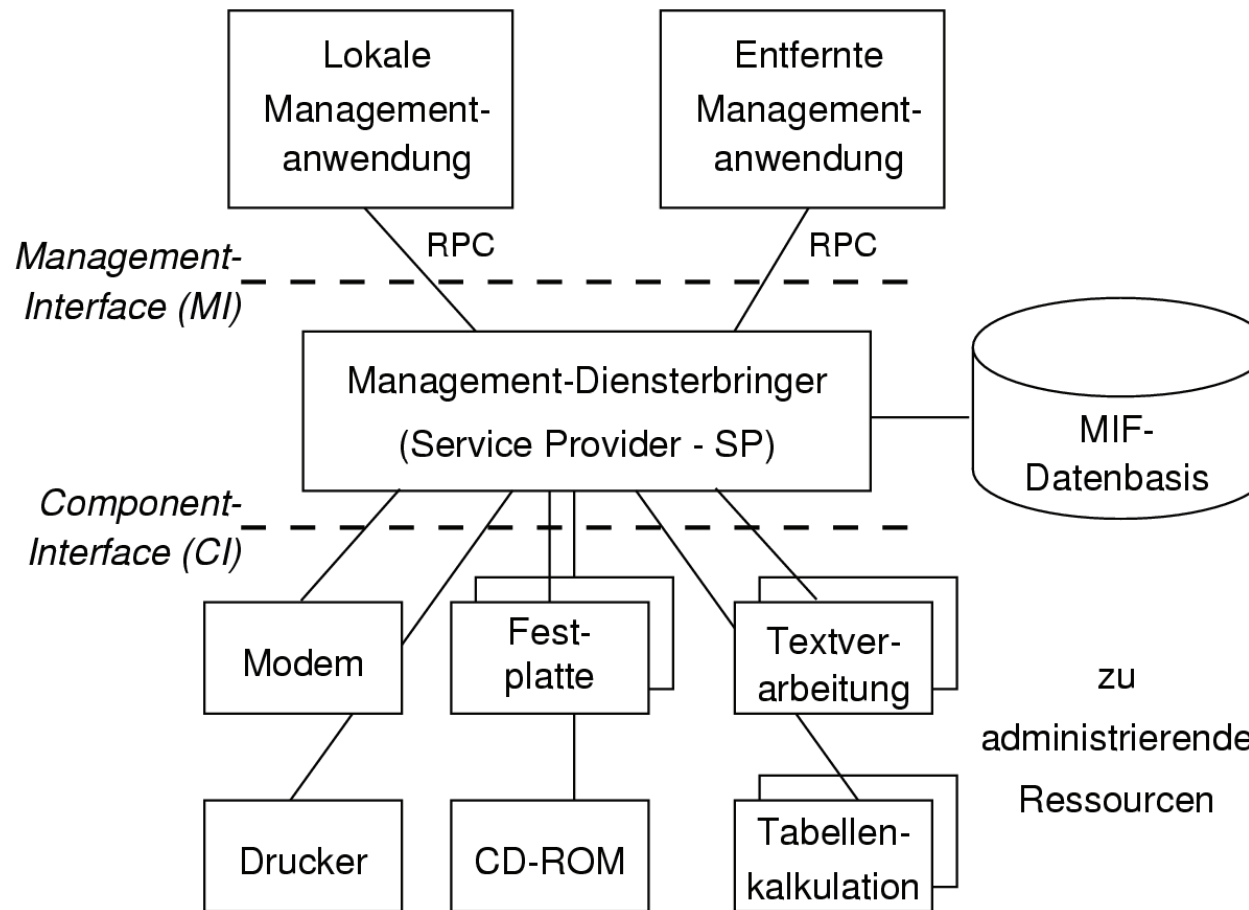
Lokale Management-anwendung

Entfernte Management-anwendung

RPC

RPC

Management-Interface (MI)

Management-Diensterbringer
(Service Provider - SP)

MIF-Datenbasis

Component-Interface (CI)

Modem

Fest-platte

Textver-arbeitung

zu administrierende Ressourcen

Drucker

CD-ROM

Tabellen-kalkulation